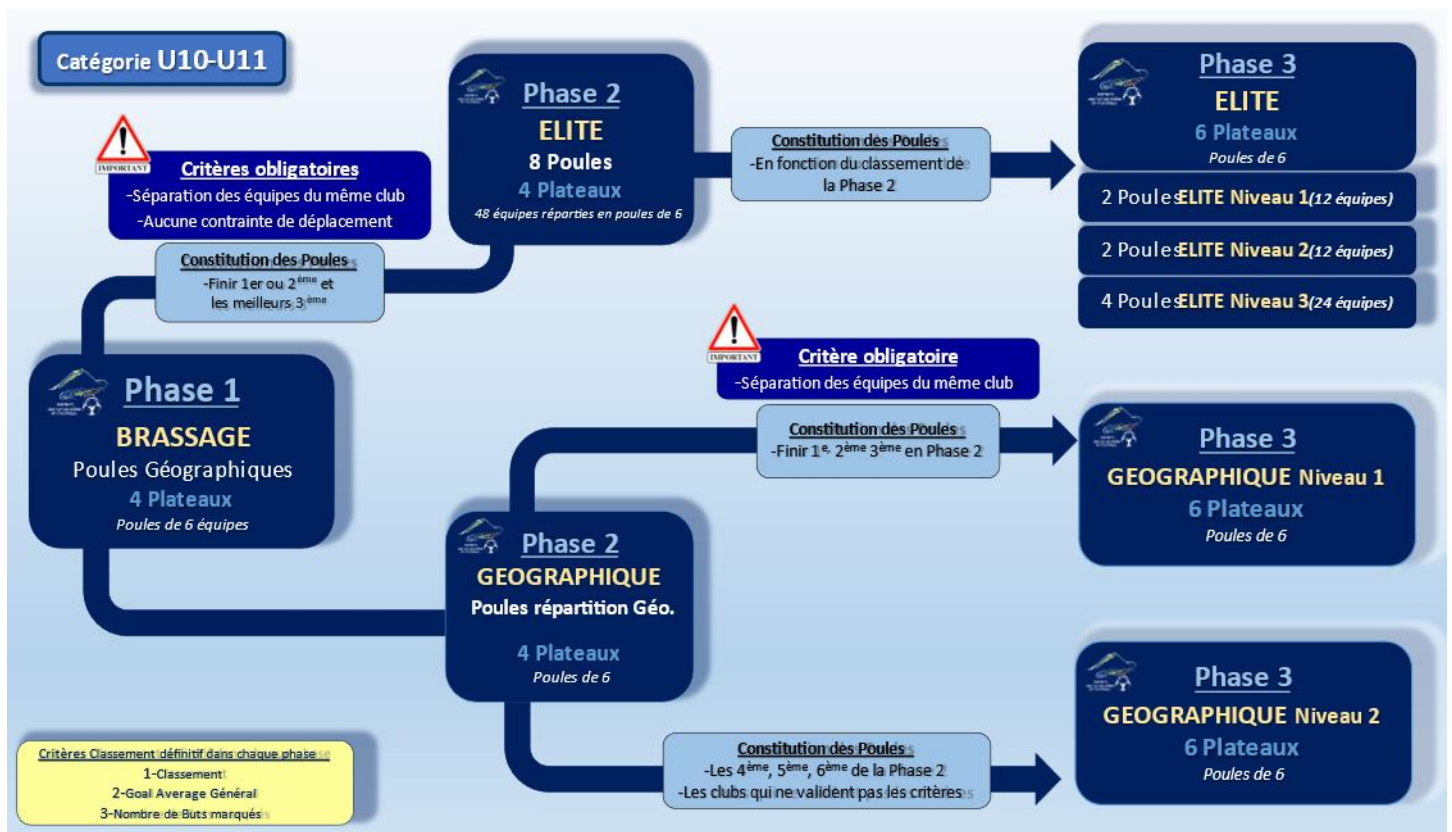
Catégorie U10-U11

IMPORTANT
Critères obligatoires
-Séparation des équipes du même club
-Aucune contrainte de déplacement

Constitution des Poules
-Finir 1er ou 2$^{ème}$ et les meilleurs 3$^{ème}$

Phase 2
ELITE
8 Poules
4 Plateaux
48 équipes réparties en poules de 6

Constitution des Poules
-En fonction du classement de la Phase 2

Phase 3
ELITE
6 Plateaux
Poules de 6

2 Poules ELITE Niveau 1 (12 équipes)
2 Poules ELITE Niveau 2 (12 équipes)
4 Poules ELITE Niveau 3 (24 équipes)

Phase 1
BRASSAGE
Poules Géographiques
4 Plateaux
Poules de 6 équipes

IMPORTANT
Critère obligatoire
-Séparation des équipes du même club

Constitution des Poules
-Finir 1$^{e}$, 2$^{ème}$ 3$^{ème}$ en Phase 2

Phase 3
GEOGRAPHIQUE Niveau 1
6 Plateaux
Poules de 6

Phase 2
GEOGRAPHIQUE
Poules répartition Géo.
4 Plateaux
Poules de 6

Phase 3
GEOGRAPHIQUE Niveau 2
6 Plateaux
Poules de 6

Constitution des Poules
-Les 4$^{ème}$, 5$^{ème}$, 6$^{ème}$ de la Phase 2
-Les clubs qui ne valident pas les critères

Critères Classement définitif dans chaque phase
1-Classement
2-Goal Average Général
3-Nombre de Buts marqués